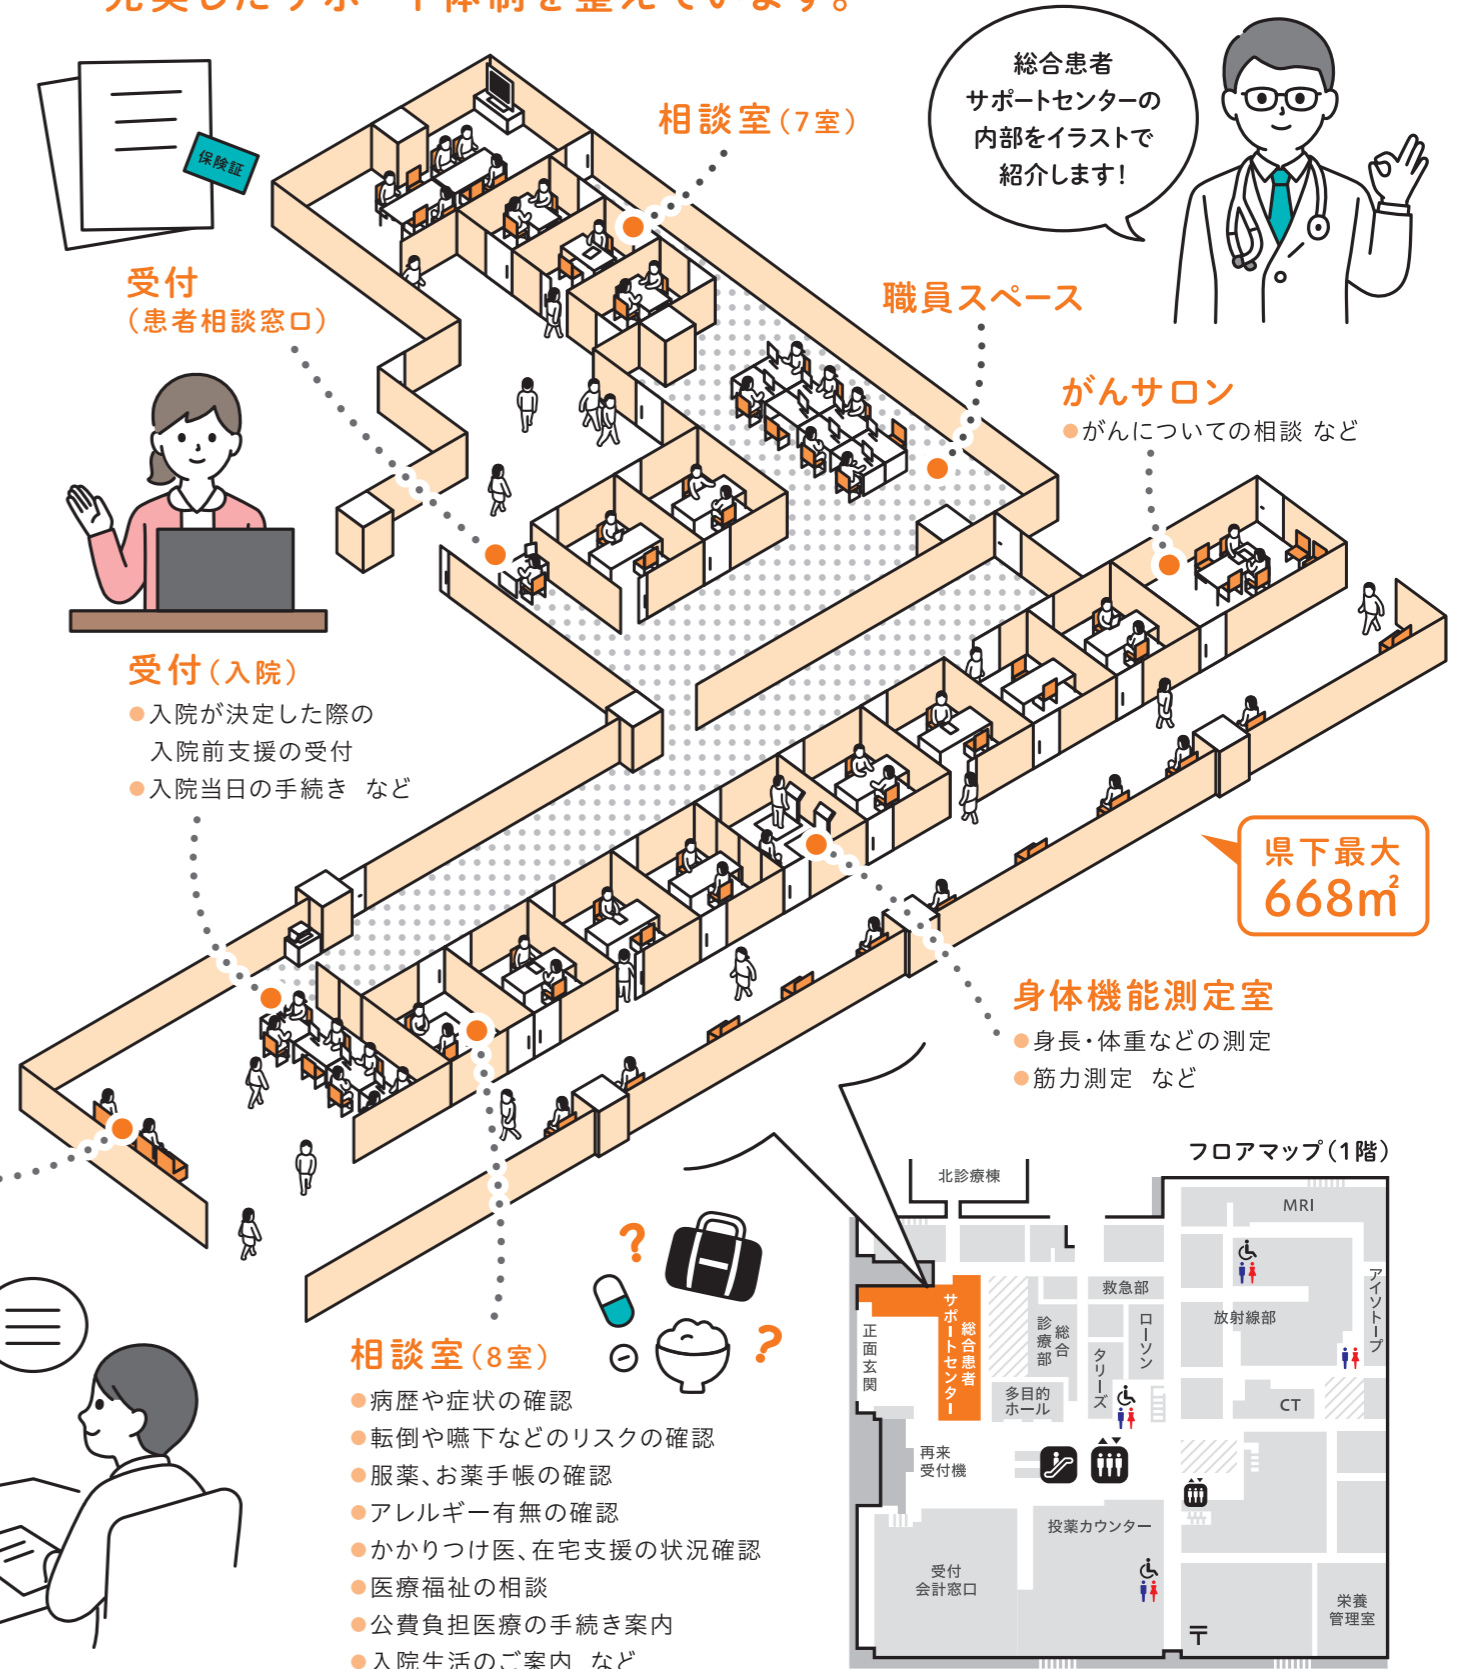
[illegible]

総合患者サポートセンターの内部をイラストで紹介します!

保険証

相談室（7室）

受付（患者相談窓口）

職員スペース

がんサロン
●がんについての相談 など

受付（入院）
●入院が決定した際の入院前支援の受付
●入院当日の手続き など

県下最大
668㎡

身体機能測定室
●身長・体重などの測定
●筋力測定 など

相談室（8室）
●病歴や症状の確認
●転倒や嚥下などのリスクの確認
●服薬、お薬手帳の確認
●アレルギー有無の確認
●かかりつけ医、在宅支援の状況確認
●医療福祉の相談
●公費負担医療の手続き案内
●入院生活のご案内 など

フロアマップ（1階）
北診療棟
MRI
救急部
総合患者サポートセンター
正面玄関
診療部 総合
ローソン
タリーズ
放射線部
アイソトープ
多目的ホール
CT
再来受付機
投薬カウンター
受付 会計窓口
栄養管理室